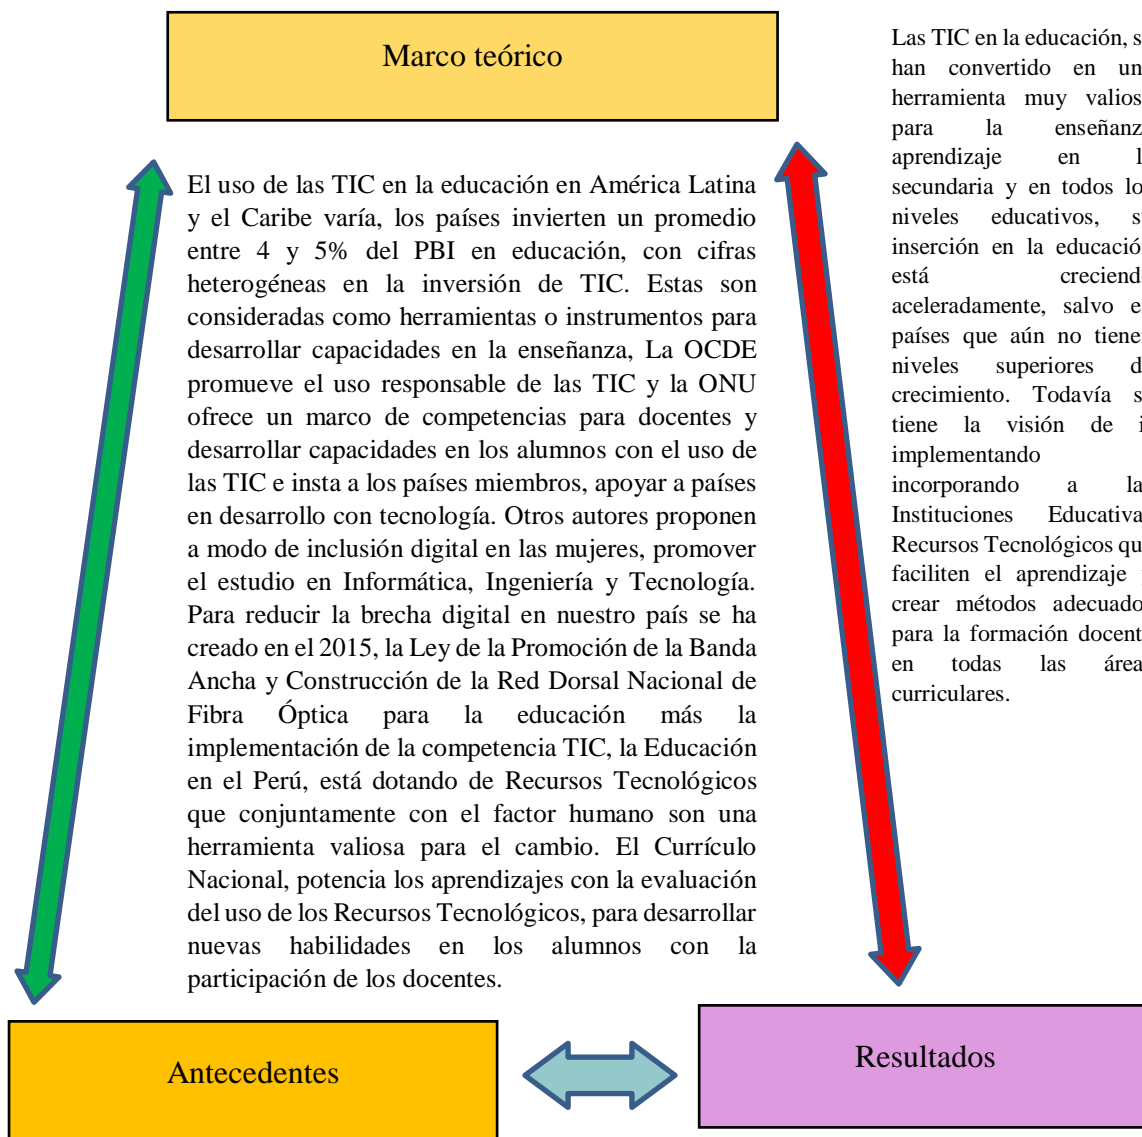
Marco teórico

El uso de las TIC en la educación en América Latina y el Caribe varía, los países invierten un promedio entre 4 y 5% del PBI en educación, con cifras heterogéneas en la inversión de TIC. Estas son consideradas como herramientas o instrumentos para desarrollar capacidades en la enseñanza, La OCDE promueve el uso responsable de las TIC y la ONU ofrece un marco de competencias para docentes y desarrollar capacidades en los alumnos con el uso de las TIC e insta a los países miembros, apoyar a países en desarrollo con tecnología. Otros autores proponen a modo de inclusión digital en las mujeres, promover el estudio en Informática, Ingeniería y Tecnología. Para reducir la brecha digital en nuestro país se ha creado en el 2015, la Ley de la Promoción de la Banda Ancha y Construcción de la Red Dorsal Nacional de Fibra Óptica para la educación más la implementación de la competencia TIC, la Educación en el Perú, está dotando de Recursos Tecnológicos que conjuntamente con el factor humano son una herramienta valiosa para el cambio. El Currículo Nacional, potencia los aprendizajes con la evaluación del uso de los Recursos Tecnológicos, para desarrollar nuevas habilidades en los alumnos con la participación de los docentes.

Las TIC en la educación, s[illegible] han convertido en un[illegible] herramienta muy valios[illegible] para la enseñanz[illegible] aprendizaje en l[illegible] secundaria y en todos lo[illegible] niveles educativos, s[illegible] inserción en la educació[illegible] está creciend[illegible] aceleradamente, salvo e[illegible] países que aún no tiene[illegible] niveles superiores d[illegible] crecimiento. Todavía s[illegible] tiene la visión de i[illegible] implementando incorporando a la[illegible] Instituciones Educativa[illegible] Recursos Tecnológicos qu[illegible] faciliten el aprendizaje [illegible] crear métodos adecuado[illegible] para la formación docent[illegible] en todas las área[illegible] curriculares.

Antecedentes

Resultados